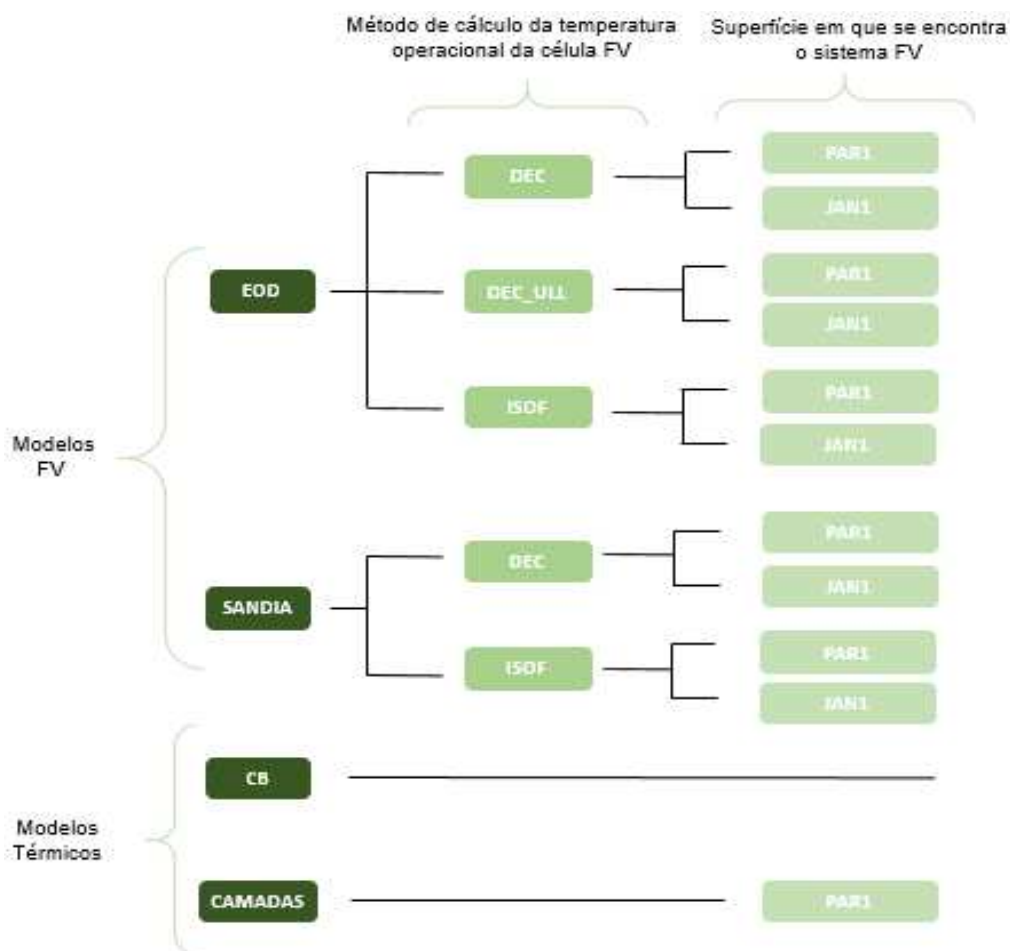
Método de cálculo da temperatura operacional da célula FV

Superfície em que se encontra o sistema FV

Modelos FV

EOD

DEC
PAR1
JAN1

DEC_ULL
PAR1
JAN1

ISOF
PAR1
JAN1

SANDIA

DEC
PAR1
JAN1

ISOF
PAR1
JAN1

Modelos Térmicos

CB

CAMADAS
PAR1